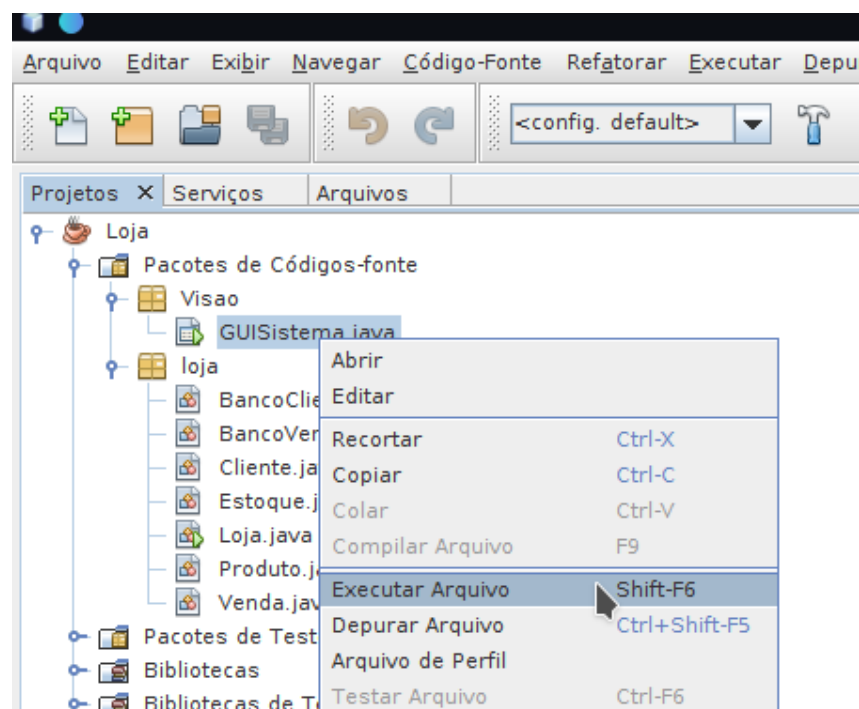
Arquivo Editar Exibir Navegar Código-Fonte Refatorar Executar Depu

<config. default>

Projetos × Serviços Arquivos

Loja
Pacotes de Códigos-fonte
Visao
GUISistema.java
loja
BancoClie
BancoVer
Cliente.ja
Estoque.j
Loja.java
Produto.j
Venda.jav
Pacotes de Test
Bibliotecas
Bibliotecas de T

Abrir
Editar
Recortar Ctrl-X
Copiar Ctrl-C
Colar Ctrl-V
Compilar Arquivo F9
Executar Arquivo Shift-F6
Depurar Arquivo Ctrl+Shift-F5
Arquivo de Perfil
Testar Arquivo Ctrl-F6